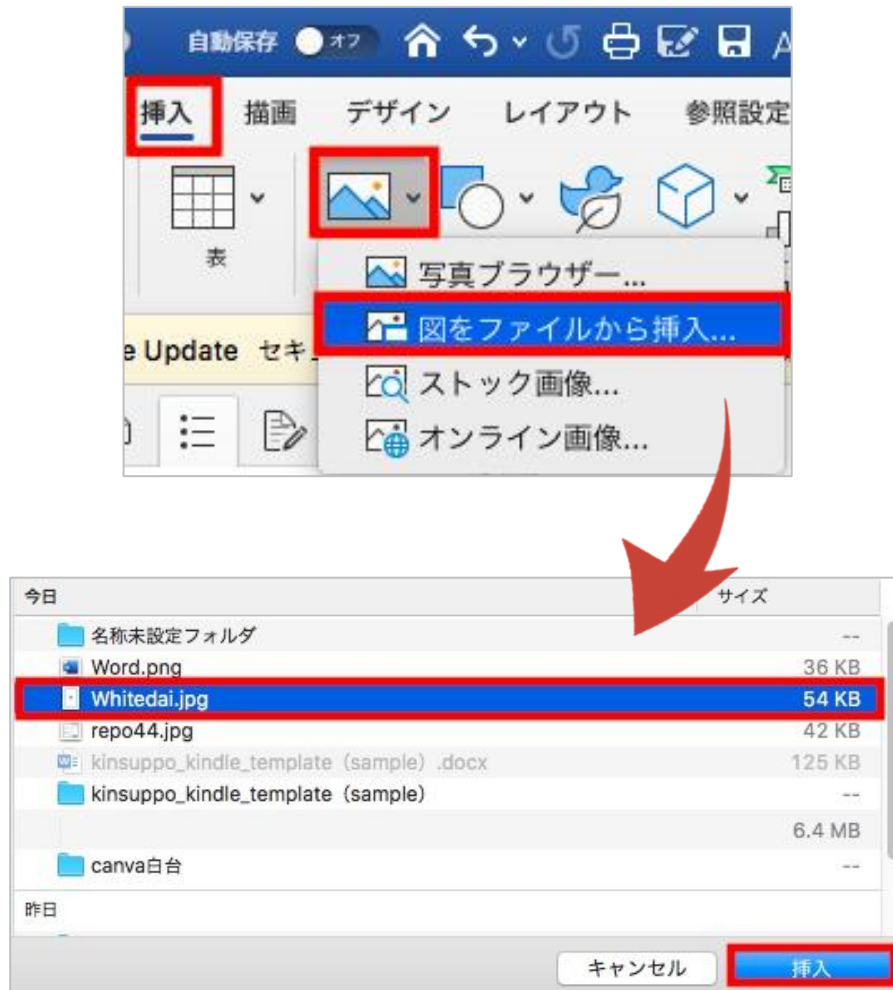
自動保存 オフ

挿入 描画 デザイン レイアウト 参照設定

表

写真ブラウザー...
図をファイルから挿入...
ストック画像...
オンライン画像...

e Update セキ

今日 | サイズ
名称未設定フォルダ --
Word.png 36 KB
Whitedai.jpg 54 KB
repo44.jpg 42 KB
kinsuppo_kindle_template（sample）.docx 125 KB
kinsuppo_kindle_template（sample） --
6.4 MB
canva白台 --
昨日

キャンセル 挿入